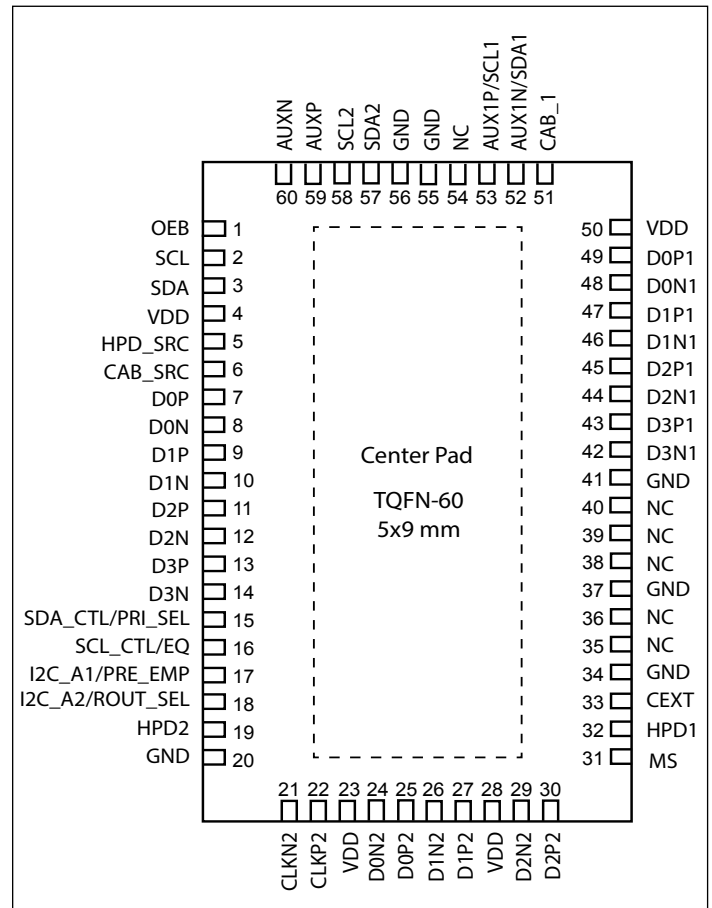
AUXN
AUXP
SCL2
SDA2
GND
GND
NC
AUX1P/SCL1
AUX1N/SDA1
CAB_1

60 59 58 57 56 55 54 53 52 51

OEB 1
SCL 2
SDA 3
VDD 4
HPD_SRC 5
CAB_SRC 6
D0P 7
D0N 8
D1P 9
D1N 10
D2P 11
D2N 12
D3P 13
D3N 14
SDA_CTL/PRI_SEL 15
SCL_CTL/EQ 16
I2C_A1/PRE_EMP 17
I2C_A2/ROUT_SEL 18
HPD2 19
GND 20

Center Pad

TQFN-60
5x9 mm

50 VDD
49 D0P1
48 D0N1
47 D1P1
46 D1N1
45 D2P1
44 D2N1
43 D3P1
42 D3N1
41 GND
40 NC
39 NC
38 NC
37 GND
36 NC
35 NC
34 GND
33 CEXT
32 HPD1
31 MS

21 22 23 24 25 26 27 28 29 30

CLKN2
CLKP2
VDD
D0N2
D0P2
D1N2
D1P2
VDD
D2N2
D2P2